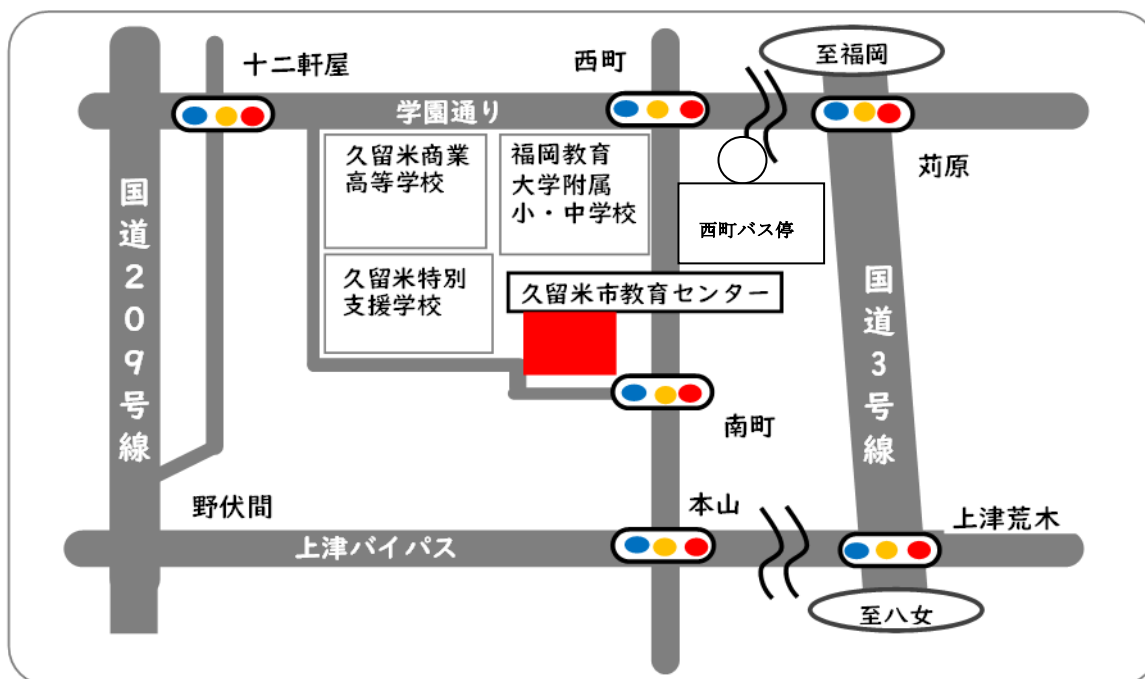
十二軒屋

西町

至福岡

学園通り

苅原

国道209号線

久留米商業高等学校

福岡教育大学附属小・中学校

西町バス停

久留米特別支援学校

久留米市教育センター

国道3号線

南町

野伏間

本山

上津荒木

上津バイパス

至八女